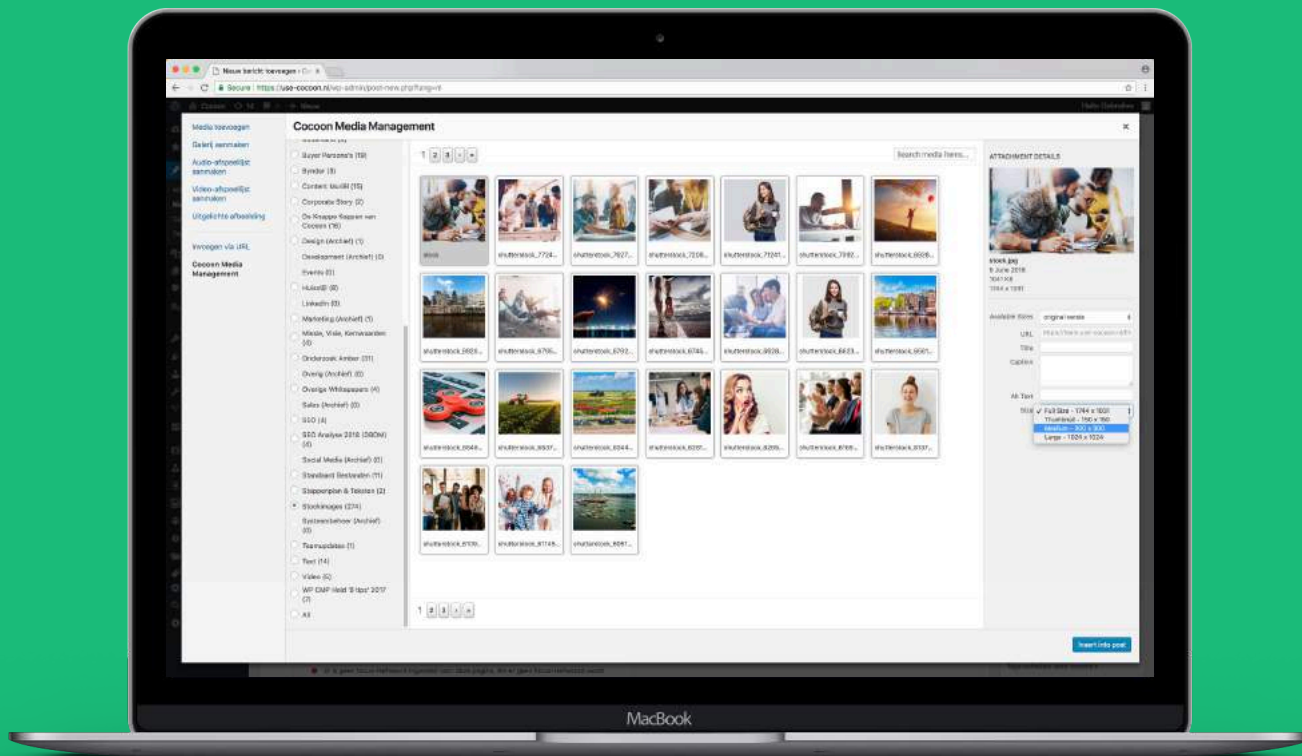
Nieuw bericht toevoegen ‹ Co

Secure https://use-cocoon.nl/wp-admin/post-new.php?lang=nl

Media toevoegen
Galerij aanmaken
Audio-afspeellijst aanmaken
Video-afspeellijst aanmaken
Uitgelichte afbeelding
Invoegen via URL
Cocoon Media Management

Cocoon Media Management

Buyer Persona's (19)
Byndar (8)
Content toolkit (15)
Corporate Story (2)
De Knappe Koppen van Cocoon (16)
Design (Archief) (1)
Development (Archief) (0)
Events (0)
HubsB (8)
LinkedIn (0)
Marketing (Archief) (1)
Missie, Visie, Kernwaarden (4)
Onderzoek Amber (31)
Overig (Archief) (0)
Overige Whitepapers (4)
Sales (Archief) (0)
SEO (4)
SEO Analyse 2018 (DBOM) (4)
Social Media (Archief) (0)
Standaard Bestanden (11)
Stappenplan & Teksten (2)
Stockimages (274)
Systeembeheer (Archief) (0)
Teamupdates (1)
Text (14)
Video (6)
WP CMP Hold '8 tips' 2017 (7)
All

1 2 3 › »

Search media items...

stock
shutterstock_7724...
shutterstock_7627...
shutterstock_7208...
shutterstock_71241...
shutterstock_7092...
shutterstock_6938...
shutterstock_6920...
shutterstock_6795...
shutterstock_6792...
shutterstock_6745...
shutterstock_6638...
shutterstock_6623...
shutterstock_6561...
shutterstock_6544...
shutterstock_6537...
shutterstock_6344...
shutterstock_6297...
shutterstock_6265...
shutterstock_6165...
shutterstock_6137...
shutterstock_6109...
shutterstock_61148...
shutterstock_6081...

1 2 3 › »

ATTACHMENT DETAILS
stock.jpg
8 June 2018
1041 KB
1744 x 1091

Available Sizes original versie
URL
Title
Caption
Alt Text
Size
✓ Full Size – 1744 x 1091
Thumbnail – 150 x 150
Medium – 300 x 300
Large – 1024 x 1024

Insert into post

MacBook